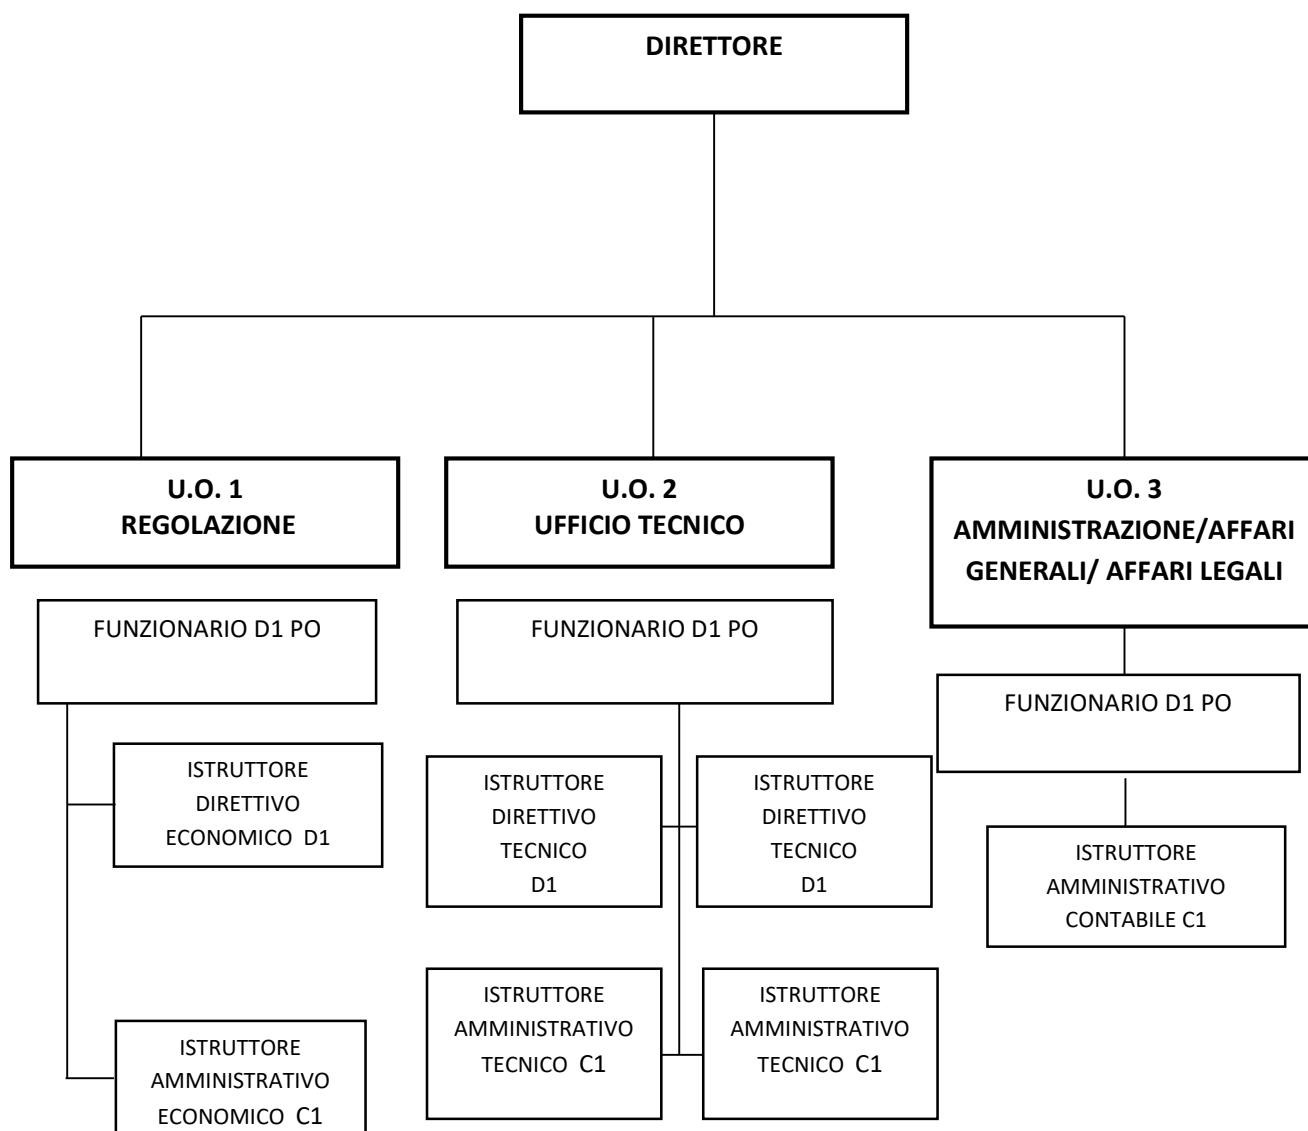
DIRETTORE

U.O. 1
REGOLAZIONE

FUNZIONARIO D1 PO

ISTRUTTORE DIRETTIVO ECONOMICO D1

ISTRUTTORE AMMINISTRATIVO ECONOMICO C1

U.O. 2
UFFICIO TECNICO

FUNZIONARIO D1 PO

ISTRUTTORE DIRETTIVO TECNICO D1

ISTRUTTORE DIRETTIVO TECNICO D1

ISTRUTTORE AMMINISTRATIVO TECNICO C1

ISTRUTTORE AMMINISTRATIVO TECNICO C1

U.O. 3
AMMINISTRAZIONE/AFFARI GENERALI/ AFFARI LEGALI

FUNZIONARIO D1 PO

ISTRUTTORE AMMINISTRATIVO CONTABILE C1